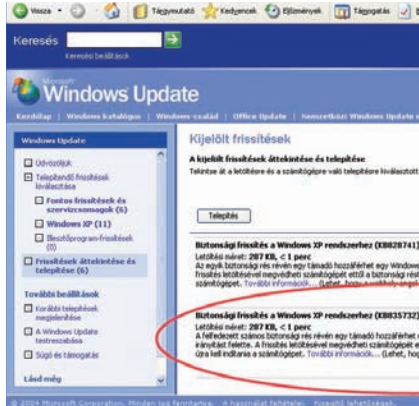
Vissza · Tárgymutató Kedvencek Előzmények Támogatás

Keresés
Keresési beállítások

Microsoft
Windows Update

Kezdőlap | Windows katalógus | Windows család | Office Update | Nemzetközi Windows Update

Windows Update

Üdvözöljük

Telepítendő frissítések kiválasztása

Fontos frissítések és szervizcsomagok (6)

Windows XP (11)

Illesztőprogram-frissítések (0)

Frissítések áttekintése és telepítése (6)

További beállítások

Korábbi telepítések megjelenítése

A Windows Update testreszabása

Súgó és támogatás

Lásd még

Kijelölt frissítések

A kijelölt frissítések áttekintése és telepítése

Tekintse át a letöltésre és a számítógépre való telepítésre kiválasztott

Telepítés

Biztonsági frissítés a Windows XP rendszerhez (KB828741)
Letöltési méret: 287 KB, < 1 perc
Az egyik biztonsági rés révén egy támadó hozzáférhet egy Windows
frissítés letöltésével megvédheti számítógépét ettől a biztonsági rést
számítógépet. További információk... (Lehet, hogy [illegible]

Biztonsági frissítés a Windows XP rendszerhez (KB835732)
Letöltési méret: 287 KB, < 1 perc
A felfedezett számos biztonsági rés révén egy támadó hozzáférhet
irányítást felette. A frissítés letöltésével megvédheti számítógépét e
újra kell indítania a számítógépet. További információk... (Lehet, hog

© 2004 Microsoft Corporation. Minden jog fenntartva. | A használat feltételei | Kisegítő lehetőségek